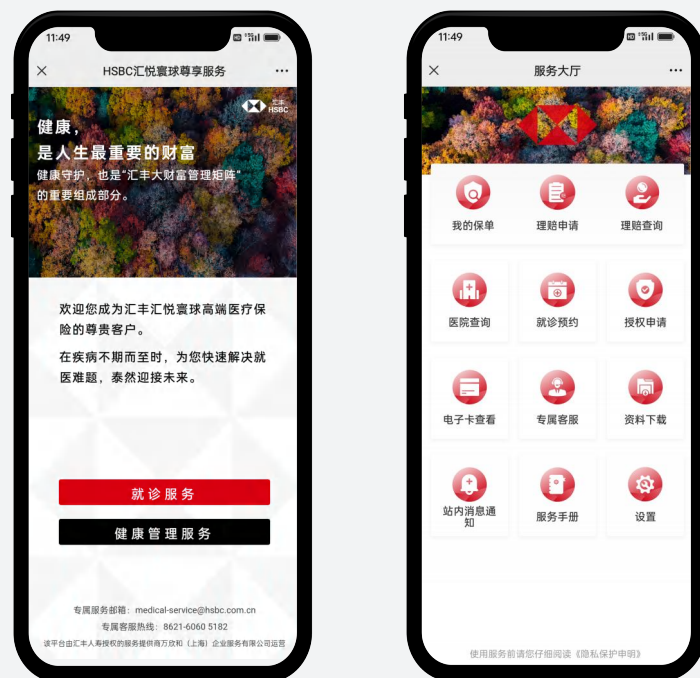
11:49

HSBC汇悦寰球尊享服务

汇丰 HSBC

健康，
是人生最重要的财富
健康守护，也是"汇丰大财富管理矩阵"的重要组成部分。

欢迎您成为汇丰汇悦寰球高端医疗保险的尊贵客户。

在疾病不期而至时，为您快速解决就医难题，泰然迎接未来。

就诊服务

健康管理服务

专属服务邮箱：medical-service@hsbc.com.cn
专属客服热线：8621-6060 5182
该平台由汇丰人寿授权的服务提供商万欣和（上海）企业服务有限公司运营

11:49

服务大厅

我的保单
理赔申请
理赔查询
医院查询
就诊预约
授权申请
电子卡查看
专属客服
资料下载
站内消息通知
服务手册
设置

使用服务前请您仔细阅读《隐私保护申明》